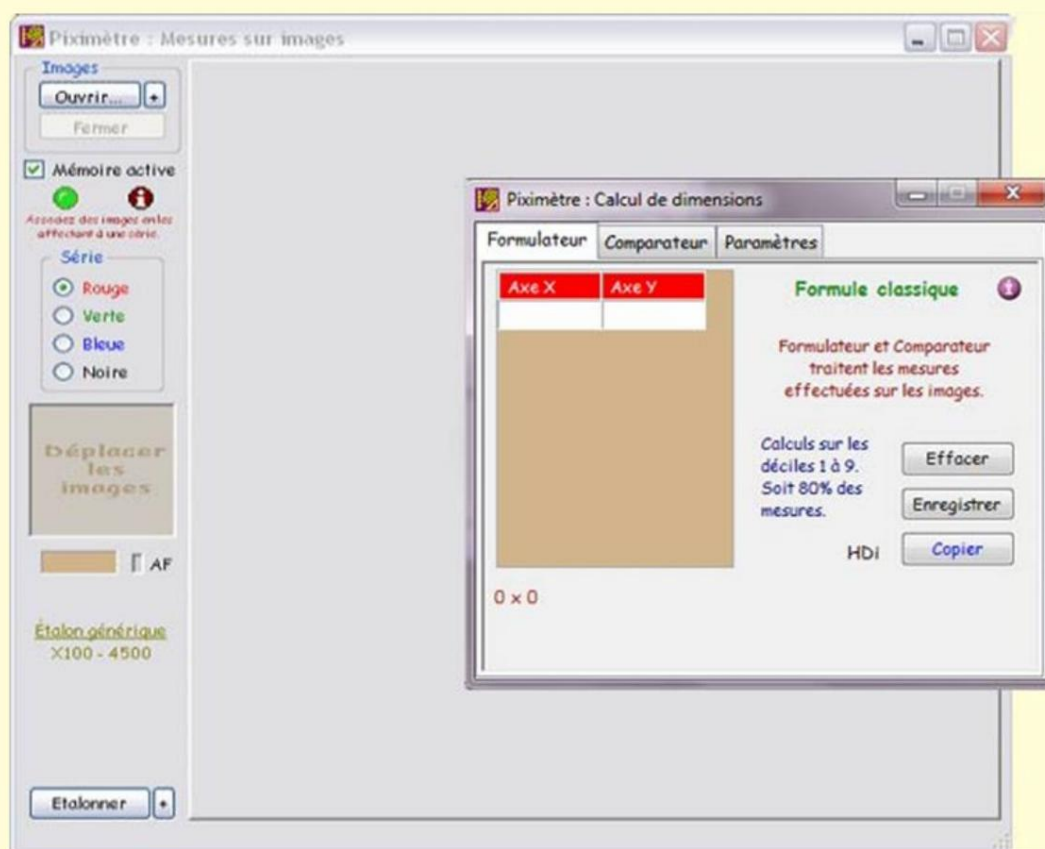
Piximètre : Mesures sur images

Images
Ouvrir... +
Fermer

Mémoire active

Associez des images en les affectant à une série.

Série
Rouge
Verte
Bleue
Noire

Déplacer les images

AF

Étalon générique
X100 - 4500

Etalonner +

Piximètre : Calcul de dimensions

Formulateur | Comparateur | Paramètres

| Axe X | Axe Y |
|---|---|
| | |

0 x 0

Formule classique

Formulateur et Comparateur traitent les mesures effectuées sur les images.

Calculs sur les déciles 1 à 9. Soit 80% des mesures.

Effacer
Enregistrer
HDi
Copier